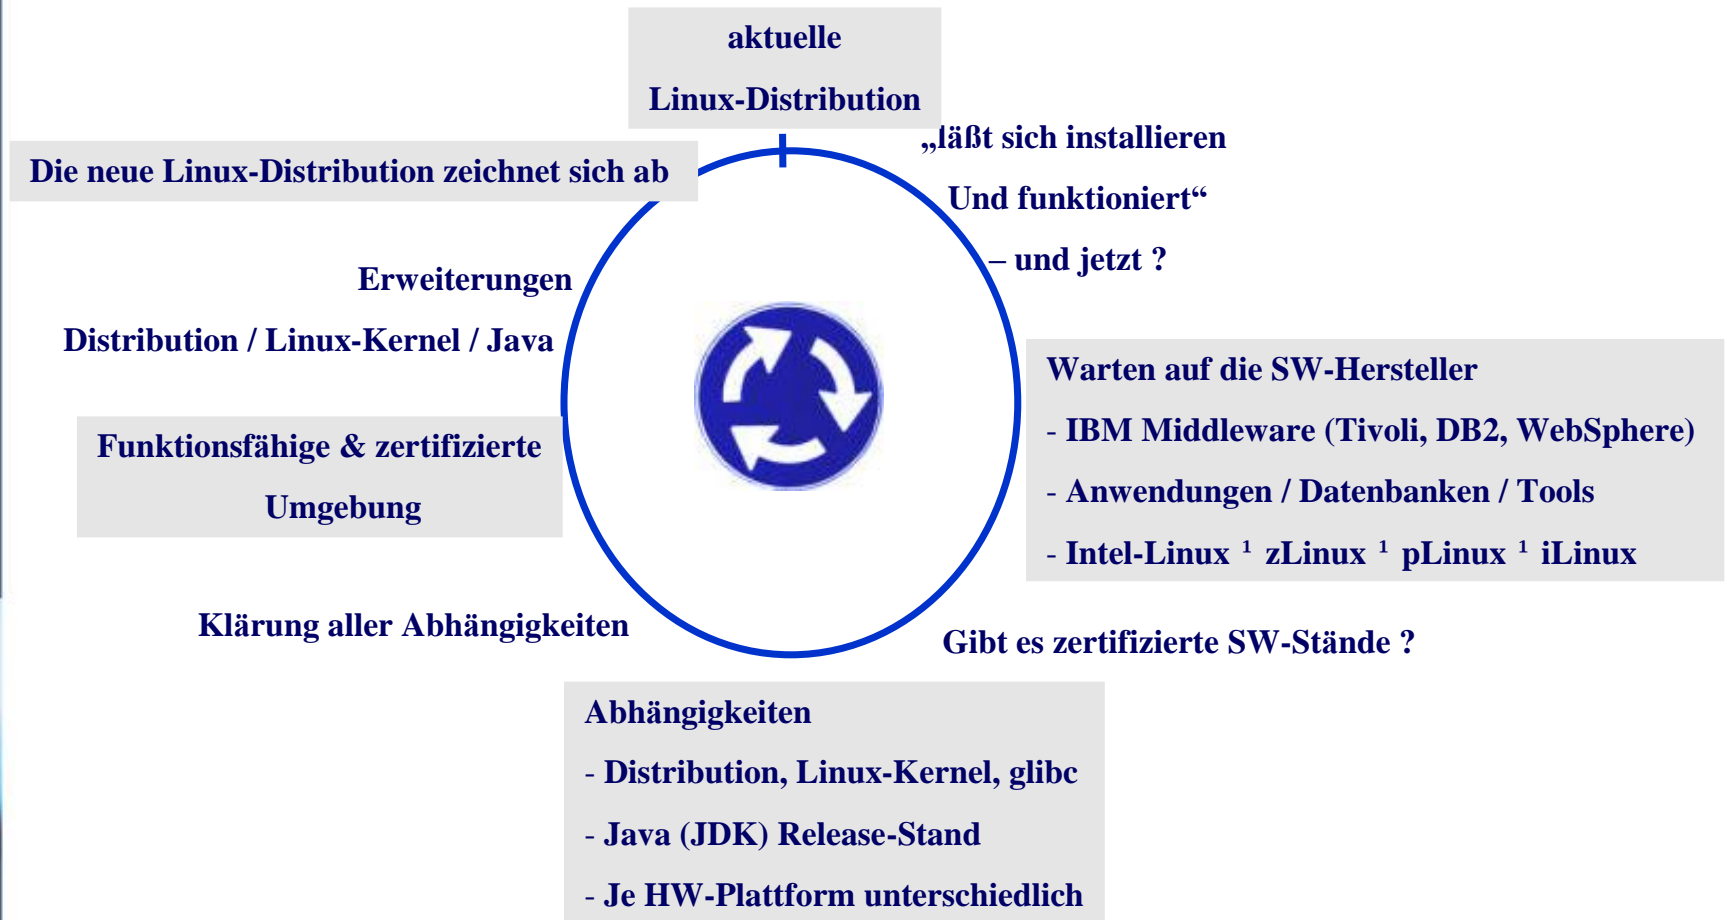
aktuelle

Linux-Distribution

„läßt sich installieren

Und funktioniert“

– und jetzt ?

Die neue Linux-Distribution zeichnet sich ab

Erweiterungen

Distribution / Linux-Kernel / Java

Warten auf die SW-Hersteller

- IBM Middleware (Tivoli, DB2, WebSphere)

- Anwendungen / Datenbanken / Tools

- Intel-Linux ¹ zLinux ¹ pLinux ¹ iLinux

Funktionsfähige & zertifizierte

Umgebung

Klärung aller Abhängigkeiten

Gibt es zertifizierte SW-Stände ?

Abhängigkeiten

- Distribution, Linux-Kernel, glibc

- Java (JDK) Release-Stand

- Je HW-Plattform unterschiedlich